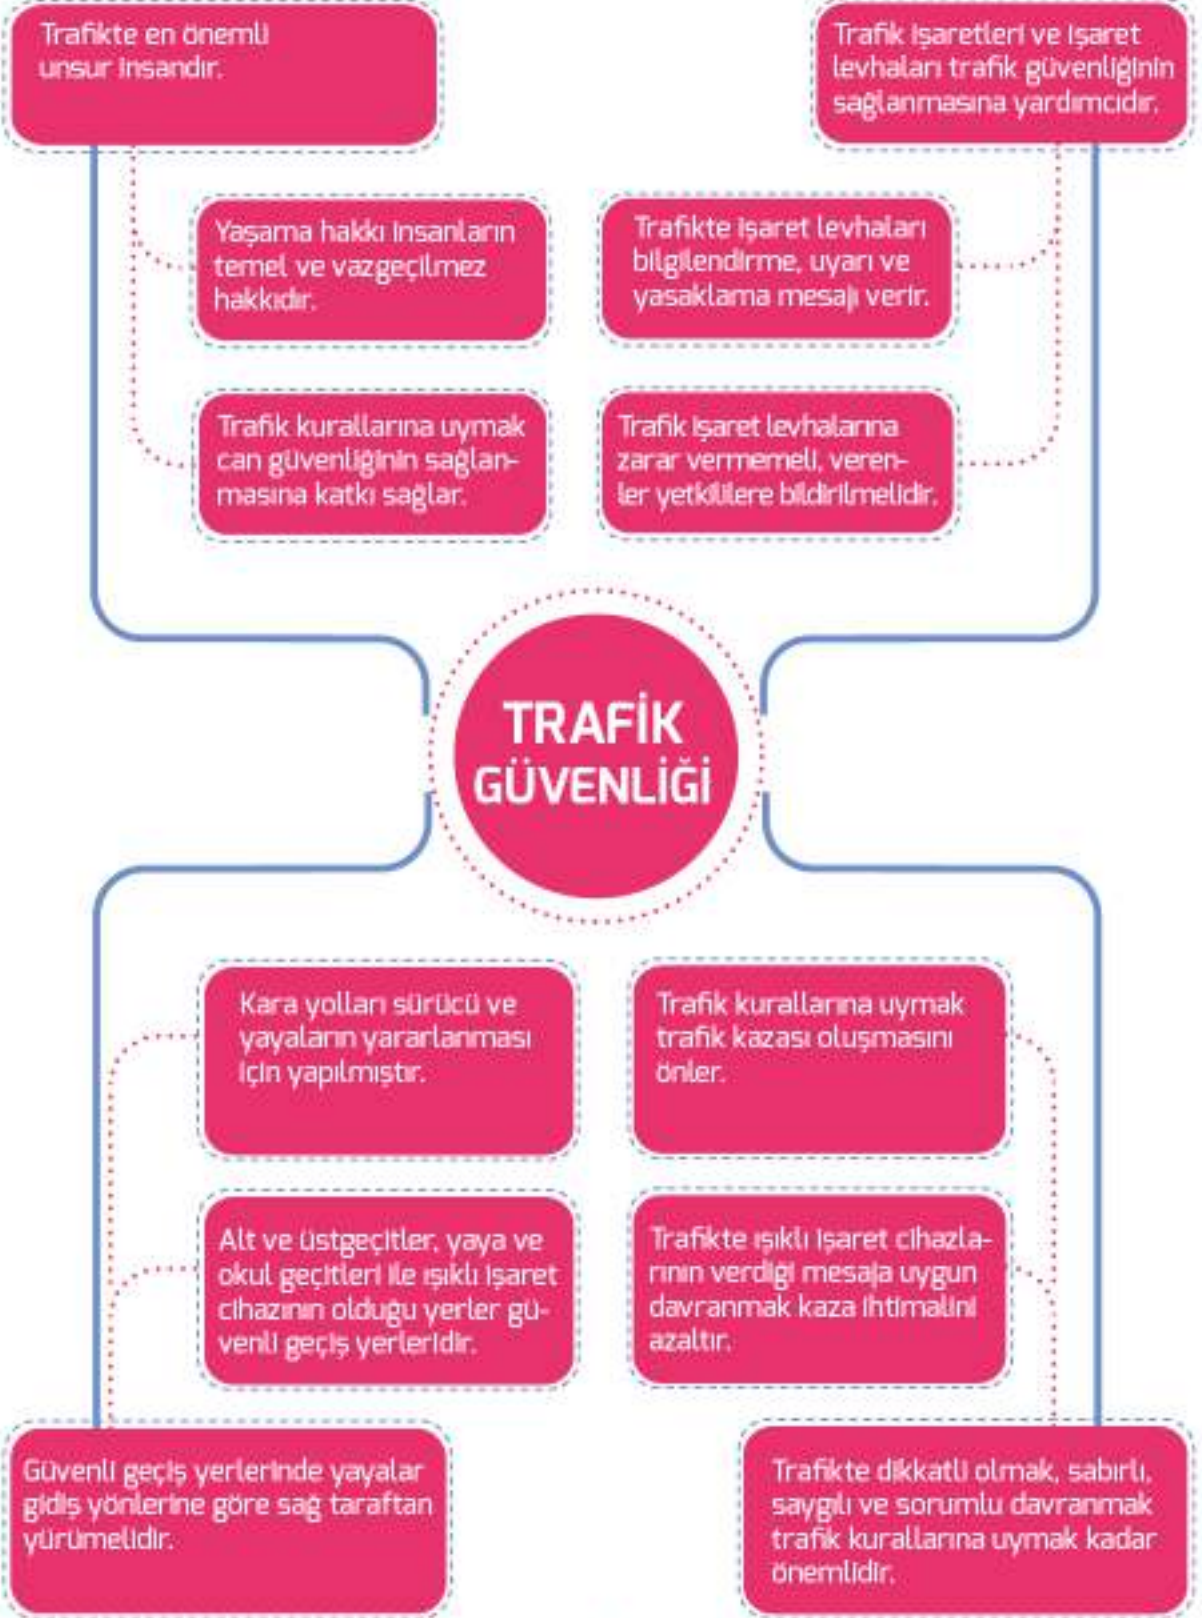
Trafikte en önemli unsur insandır.

Yaşama hakkı insanların temel ve vazgeçilmez hakkıdır.

Trafik kurallarına uymak can güvenliğinin sağlanmasına katkı sağlar.

Trafik işaretleri ve işaret levhaları trafik güvenliğinin sağlanmasına yardımcıdır.

Trafikte işaret levhaları bilgilendirme, uyarı ve yasaklama mesajı verir.

Trafik işaret levhalarına zarar vermemeli, verenler yetkililere bildirilmelidir.

TRAFİK GÜVENLİĞİ

Kara yolları sürücü ve yayaların yararlanması için yapılmıştır.

Alt ve üstgeçitler, yaya ve okul geçitleri ile ışıklı işaret cihazının olduğu yerler güvenli geçiş yerleridir.

Güvenli geçiş yerlerinde yayalar gidiş yönlerine göre sağ taraftan yürümelidir.

Trafik kurallarına uymak trafik kazası oluşmasını önler.

Trafikte ışıklı işaret cihazlarının verdiği mesaja uygun davranmak kaza ihtimalini azaltır.

Trafikte dikkatli olmak, sabırlı, saygılı ve sorumlu davranmak trafik kurallarına uymak kadar önemlidir.